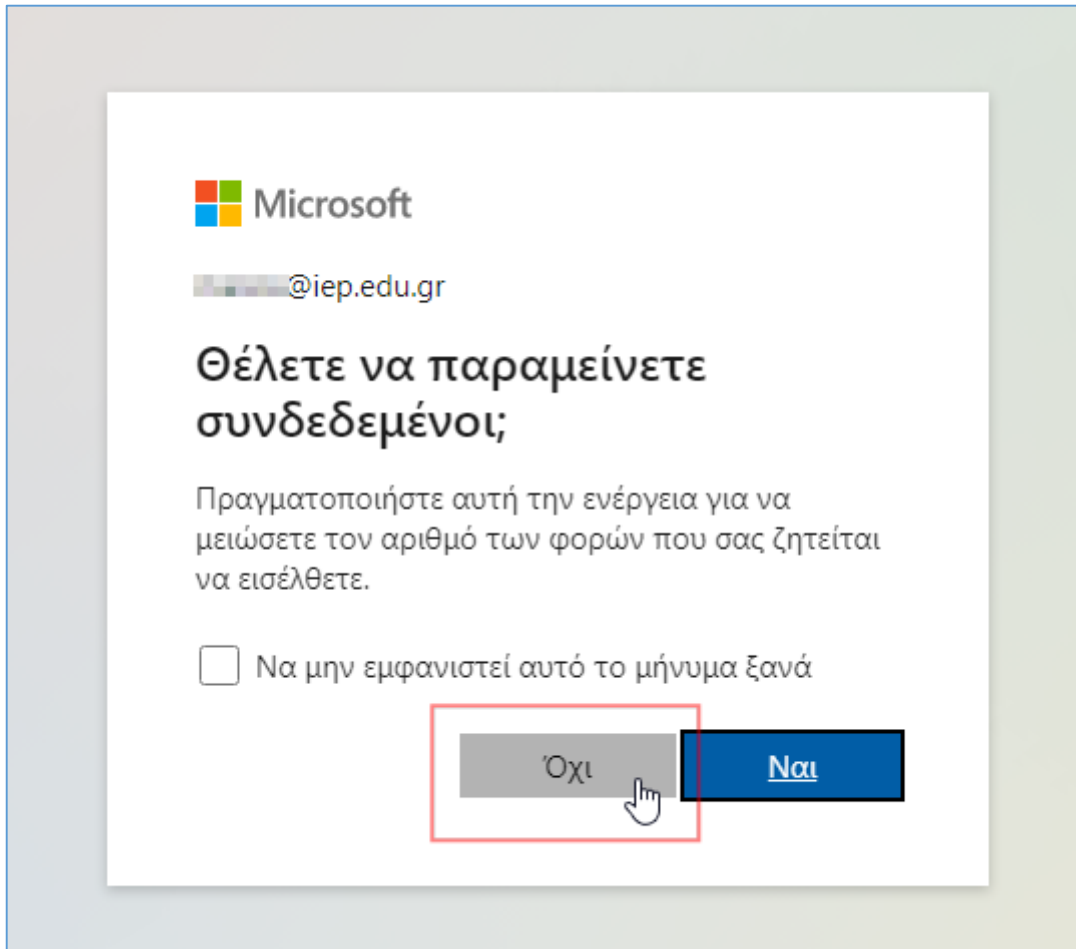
Microsoft

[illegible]@iep.edu.gr

Θέλετε να παραμείνετε συνδεδεμένοι;

Πραγματοποιήστε αυτή την ενέργεια για να μειώσετε τον αριθμό των φορών που σας ζητείται να εισέλθετε.

Να μην εμφανιστεί αυτό το μήνυμα ξανά

Όχι

Ναι